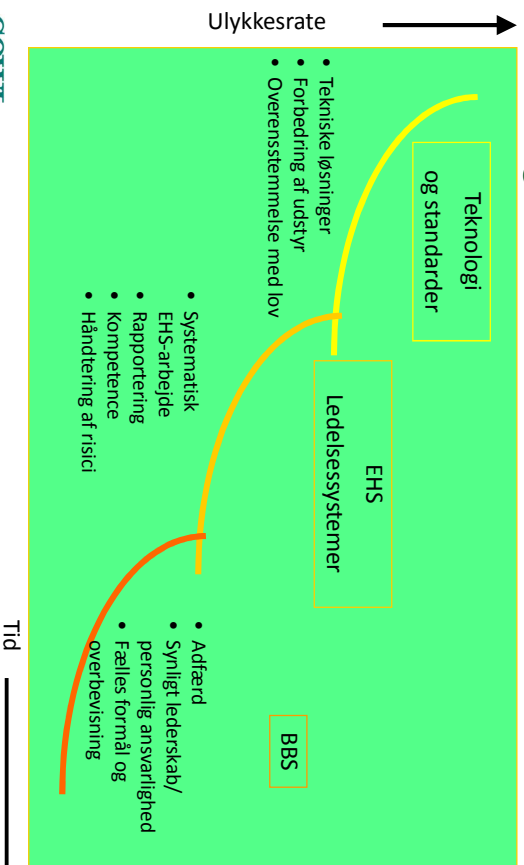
Ulykkesrate

Teknologi og standarder

• Tekniske løsninger
• Forbedring af udstyr
• Overensstemmelse med lov

EHS Ledelsessystemer

• Systematisk EHS-arbejde
• Rapportering
• Kompetence
• Håndtering af risici

BBS

• Adfærd
• Synligt lederskab/ personlig ansvarlighed
• Fælles formål og overbevisning

Tid